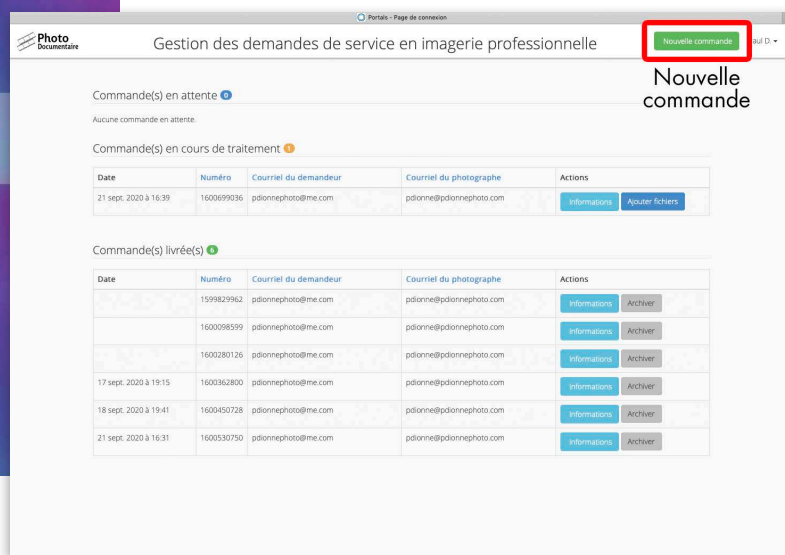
Portals - Page de connexion

Photo Documentaire

Gestion des demandes de service en imagerie professionnelle

Nouvelle commande

aul D.

Nouvelle commande

Commande(s) en attente 0

Aucune commande en attente.

Commande(s) en cours de traitement 1

| Date | Numéro | Courriel du demandeur | Courriel du photographe | Actions |
|---|---|---|---|---|
| 21 sept. 2020 à 16:39 | 1600699036 | pdionnephoto@me.com | pdionne@pdionnephoto.com | Informations Ajouter fichiers |

Commande(s) livrée(s) 6

| Date | Numéro | Courriel du demandeur | Courriel du photographe | Actions |
|---|---|---|---|---|
| | 1599829962 | pdionnephoto@me.com | pdionne@pdionnephoto.com | Informations Archiver |
| | 1600098599 | pdionnephoto@me.com | pdionne@pdionnephoto.com | Informations Archiver |
| | 1600280126 | pdionnephoto@me.com | pdionne@pdionnephoto.com | Informations Archiver |
| 17 sept. 2020 à 19:15 | 1600362800 | pdionnephoto@me.com | pdionne@pdionnephoto.com | Informations Archiver |
| 18 sept. 2020 à 19:41 | 1600450728 | pdionnephoto@me.com | pdionne@pdionnephoto.com | Informations Archiver |
| 21 sept. 2020 à 16:31 | 1600530750 | pdionnephoto@me.com | pdionne@pdionnephoto.com | Informations Archiver |